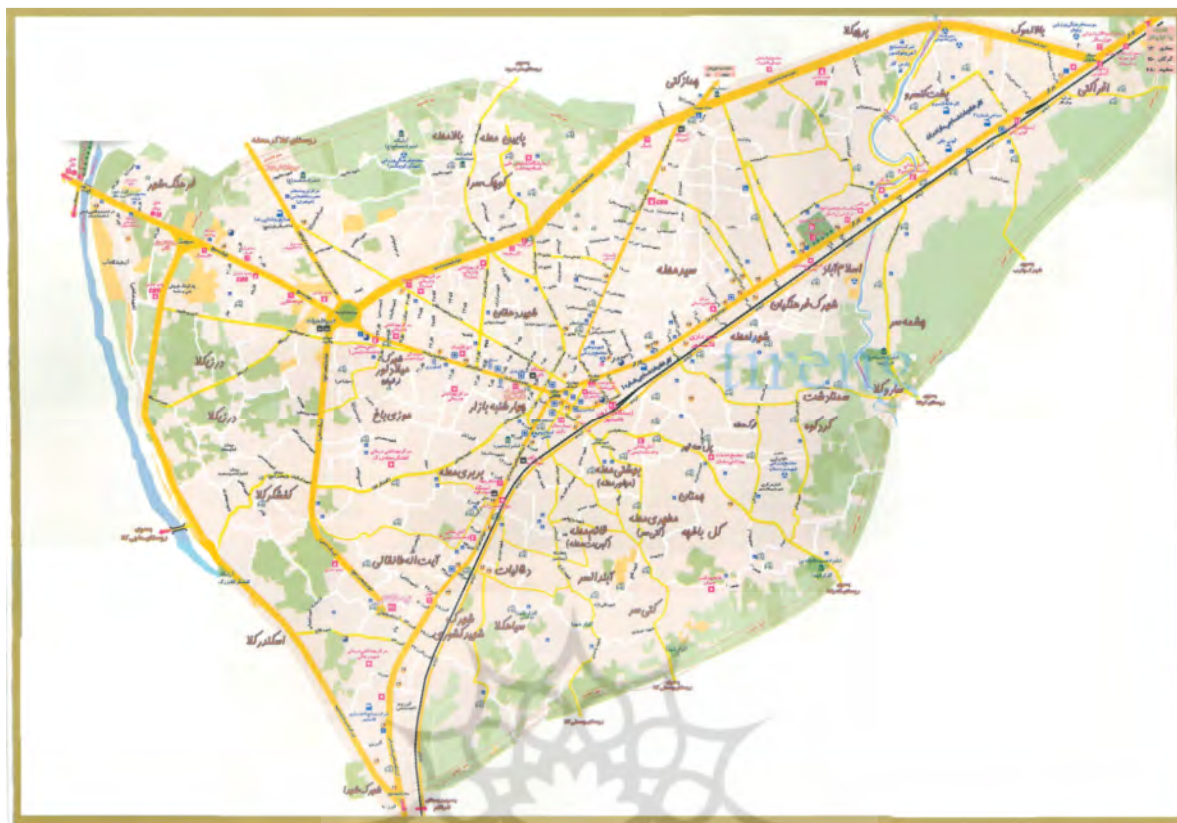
پرچینکلا
باقرتنگه
امیرکلا
بیشه‌سر
پهناکلا
بالامحله
پایین محله
کوچک سرا
فرهنگ شهر
سیدمحله
اسلام‌آباد
شهرک فرهنگیان
شهیدحسنی
پرورشگاه
دیزج
دوزی باغ
چهارشنبه بازار
دیزج
محله
گرجی محله
شهرک
کشتارگاه
پیری محله
شهرک امام
آیت الله طالقانی
وحدت
جعفرقلی
سیدکلا
شهید طهوری
کوی سعدی
اسکندرکلا
گل باغ
شهرک سمیه
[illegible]